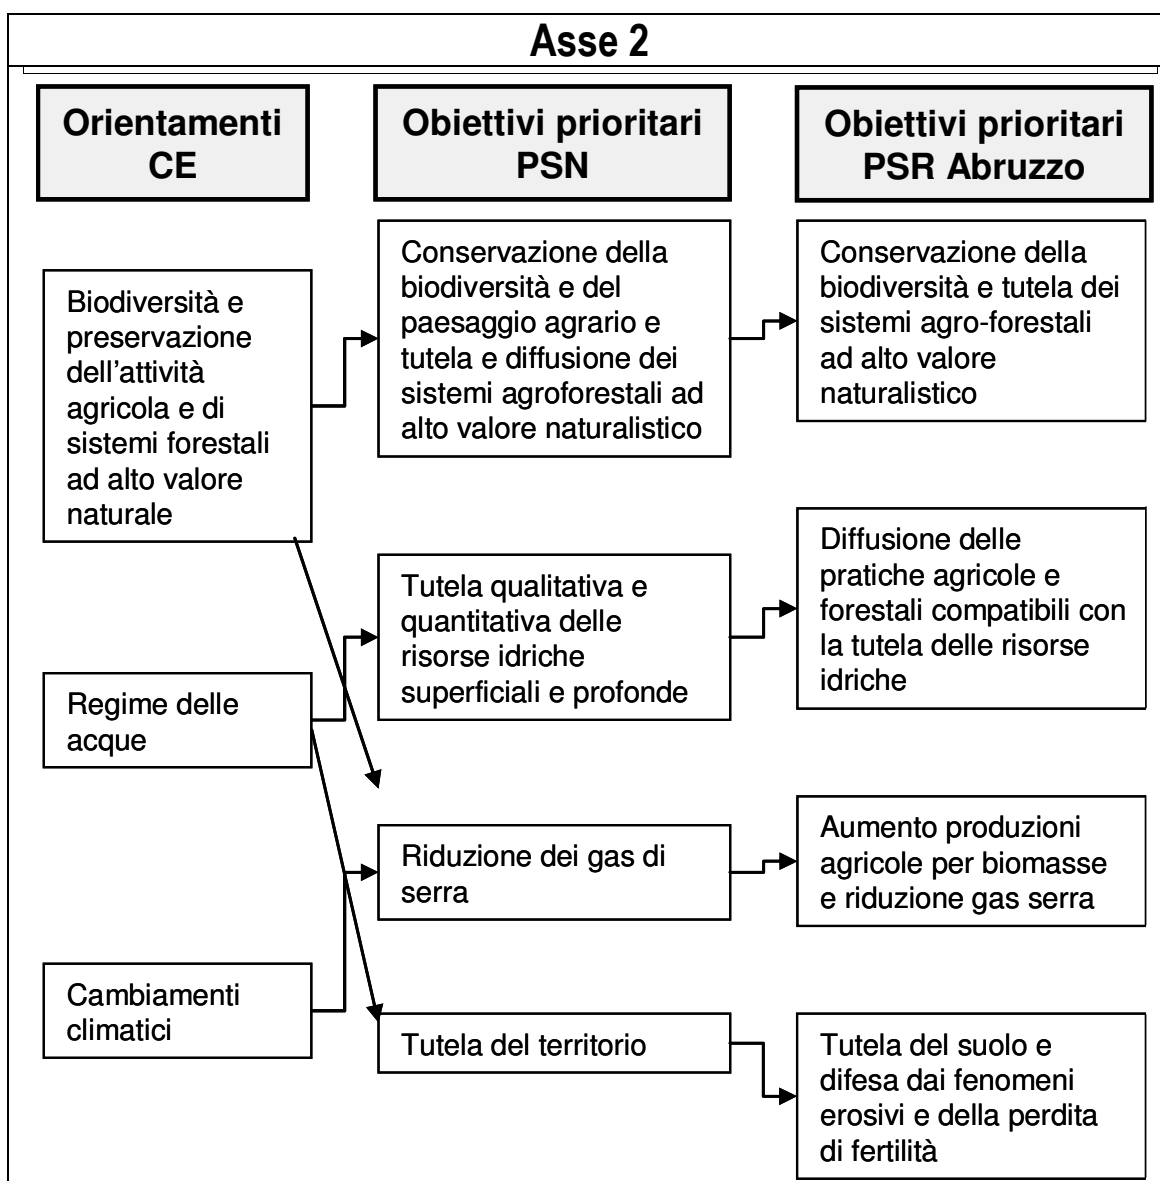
Asse 2

Orientamenti CE

Obiettivi prioritari PSN

Obiettivi prioritari PSR Abruzzo

Biodiversità e preservazione dell'attività agricola e di sistemi forestali ad alto valore naturale

Conservazione della biodiversità e del paesaggio agrario e tutela e diffusione dei sistemi agroforestali ad alto valore naturalistico

Conservazione della biodiversità e tutela dei sistemi agro-forestali ad alto valore naturalistico

Tutela qualitativa e quantitativa delle risorse idriche superficiali e profonde

Diffusione delle pratiche agricole e forestali compatibili con la tutela delle risorse idriche

Regime delle acque

Riduzione dei gas di serra

Aumento produzioni agricole per biomasse e riduzione gas serra

Cambiamenti climatici

Tutela del territorio

Tutela del suolo e difesa dai fenomeni erosivi e della perdita di fertilità